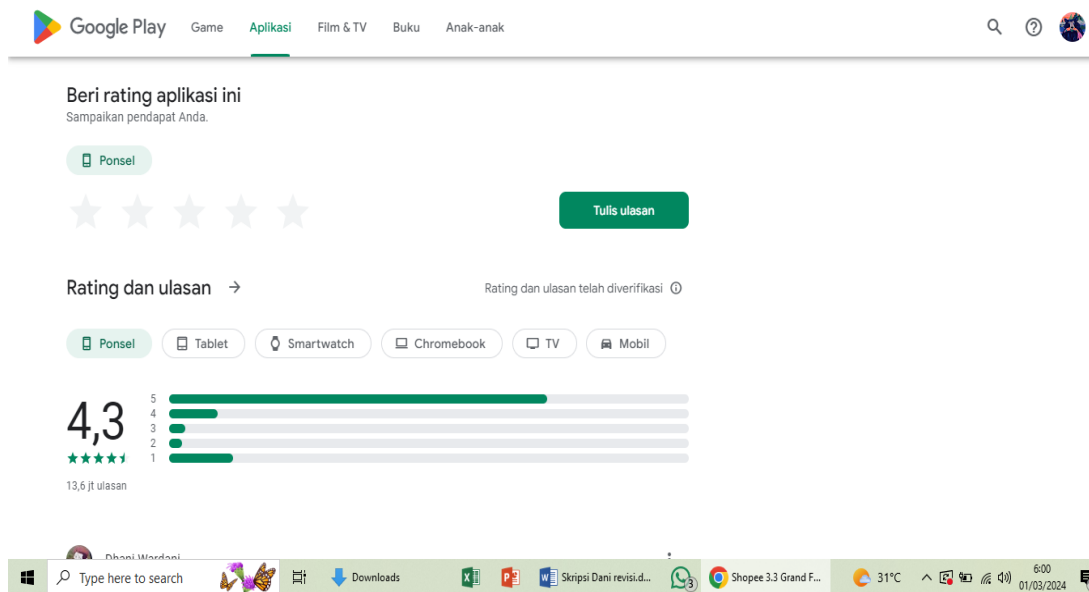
Google Play Game Aplikasi Film & TV Buku Anak-anak

Beri rating aplikasi ini
Sampaikan pendapat Anda.

Ponsel

Tulis ulasan

Rating dan ulasan →

Rating dan ulasan telah diverifikasi

Ponsel Tablet Smartwatch Chromebook TV Mobil

4,3
13,6 jt ulasan

5
4
3
2
1

Dhani Wardani

Type here to search
Downloads
Skripsi Dani revisi.d...
3
Shopee 3.3 Grand F...
31°C
6:00
01/03/2024